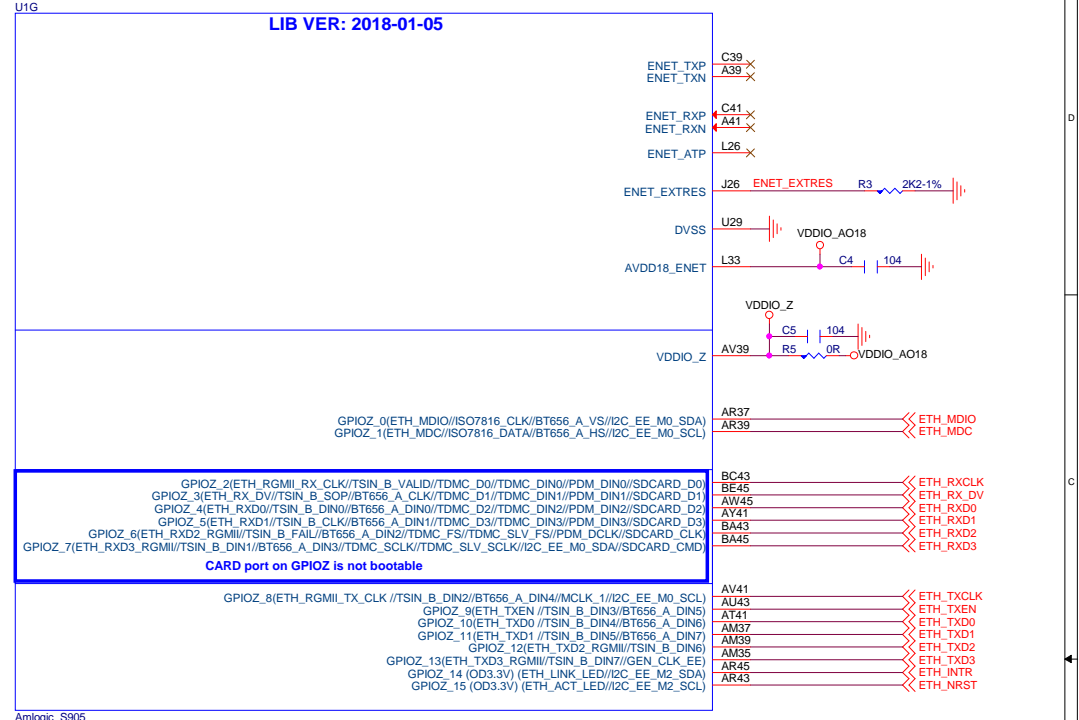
U1G

LIB VER: 2018-01-05

ENET_TXP C39
ENET_TXN A39

ENET_RXP C41
ENET_RXN A41

ENET_ATP L26

ENET_EXTRES J26 ENET_EXTRES R3 2K2-1%

DVSS U29

VDDIO_AO18

AVDD18_ENET L33 C4 104

VDDIO_Z

C5 104

VDDIO_Z AV39 R5 0R VDDIO_AO18

GPIOZ_0(ETH_MDIO//ISO7816_CLK//BT656_A_VS//I2C_EE_M0_SDA) AR37 ETH_MDIO
GPIOZ_1(ETH_MDC//ISO7816_DATA//BT656_A_HS//I2C_EE_M0_SCL) AR39 ETH_MDC

GPIOZ_2(ETH_RGMII_RX_CLK//TSIN_B_VALID//TDMC_D0//TDMC_DIN0//PDM_DIN0//SDCARD_D0) BC43 ETH_RXCLK
GPIOZ_3(ETH_RX_DV//TSIN_B_SOP//BT656_A_CLK//TDMC_D1//TDMC_DIN1//PDM_DIN1//SDCARD_D1) BE45 ETH_RX_DV
GPIOZ_4(ETH_RXD0//TSIN_B_DIN0//BT656_A_DIN0//TDMC_D2//TDMC_DIN2//PDM_DIN2//SDCARD_D2) AW45 ETH_RXD0
GPIOZ_5(ETH_RXD1//TSIN_B_CLK//BT656_A_DIN1//TDMC_D3//TDMC_DIN3//PDM_DIN3//SDCARD_D3) AY41 ETH_RXD1
GPIOZ_6(ETH_RXD2_RGMII//TSIN_B_FAIL//BT656_A_DIN2//TDMC_FS//TDMC_SLV_FS//PDM_DCLK//SDCARD_CLK) BA43 ETH_RXD2
GPIOZ_7(ETH_RXD3_RGMII//TSIN_B_DIN1//BT656_A_DIN3//TDMC_SCLK//TDMC_SLV_SCLK//I2C_EE_M0_SDA//SDCARD_CMD) BA45 ETH_RXD3
CARD port on GPIOZ is not bootable

GPIOZ_8(ETH_RGMII_TX_CLK //TSIN_B_DIN2//BT656_A_DIN4//MCLK_1//I2C_EE_M0_SCL) AV41 ETH_TXCLK
GPIOZ_9(ETH_TXEN //TSIN_B_DIN3//BT656_A_DIN5) AU43 ETH_TXEN
GPIOZ_10(ETH_TXD0 //TSIN_B_DIN4//BT656_A_DIN6) AT41 ETH_TXD0
GPIOZ_11(ETH_TXD1 //TSIN_B_DIN5//BT656_A_DIN7) AM37 ETH_TXD1
GPIOZ_12(ETH_TXD2_RGMII//TSIN_B_DIN6) AM39 ETH_TXD2
GPIOZ_13(ETH_TXD3_RGMII//TSIN_B_DIN7//GEN_CLK_EE) AM35 ETH_TXD3
GPIOZ_14 (OD3.3V) (ETH_LINK_LED//I2C_EE_M2_SDA) AR45 ETH_INTR
GPIOZ_15 (OD3.3V) (ETH_ACT_LED//I2C_EE_M2_SCL) AR43 ETH_NRST

Amlogic_S905

D
C